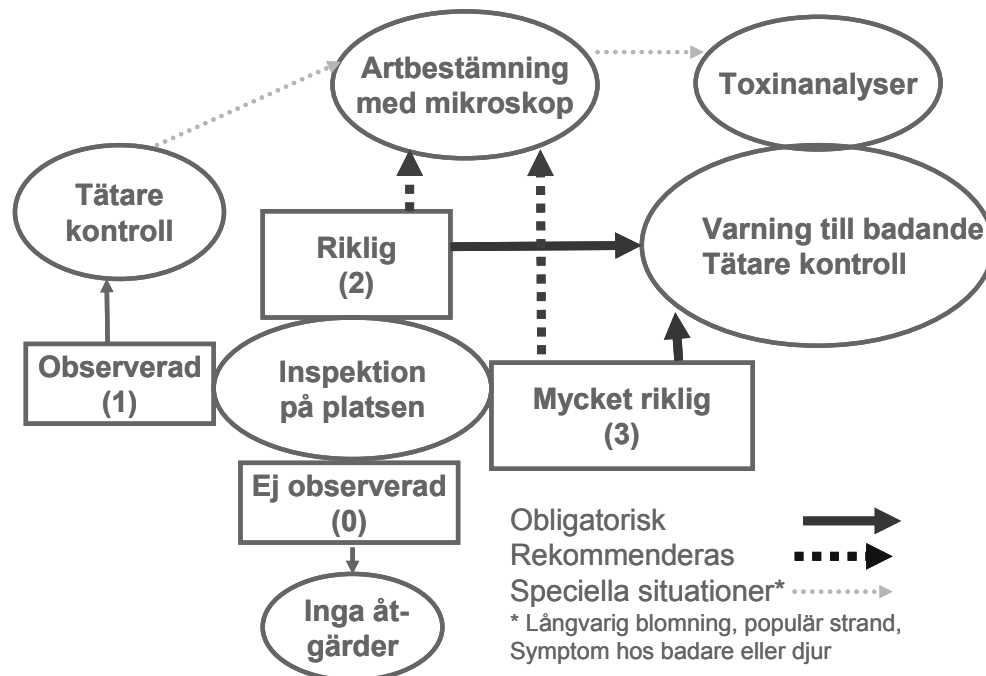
Artbestämning med mikroskop

Toxinanalyser

Tätare kontroll

Riklig (2)

Varning till badande Tätare kontroll

Observerad (1)

Inspektion på platsen

Mycket riklig (3)

Ej observerad (0)

Inga åtgärder

Obligatorisk
Rekommenderas
Speciella situationer*
* Långvarig blomning, populär strand, Symptom hos badare eller djur